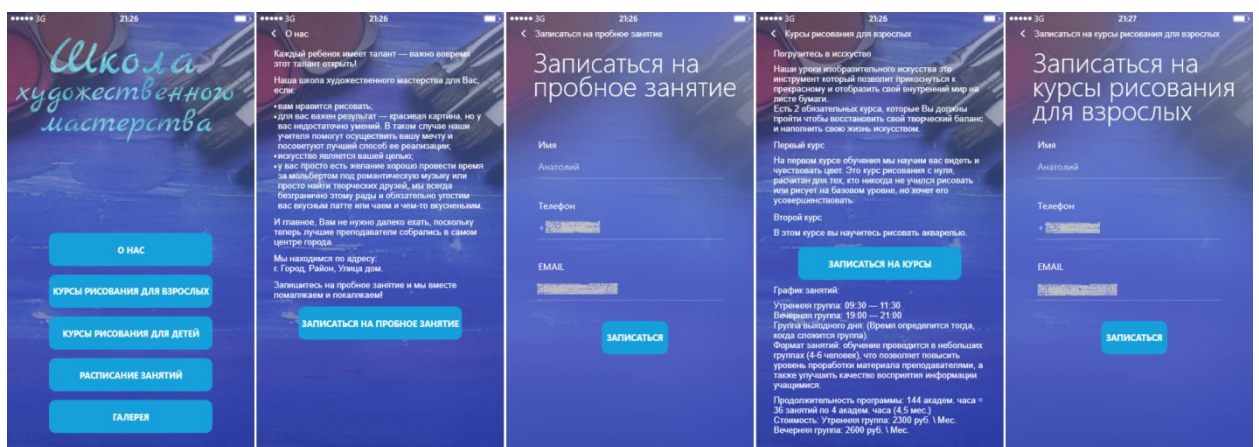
••••• 3G 21:26

Школа художественного мастерства

О НАС

КУРСЫ РИСОВАНИЯ ДЛЯ ВЗРОСЛЫХ

КУРСЫ РИСОВАНИЯ ДЛЯ ДЕТЕЙ

РАСПИСАНИЕ ЗАНЯТИЙ

ГАЛЕРЕЯ

••••• 3G 21:26

< О нас

Каждый ребенок имеет талант — важно вовремя этот талант открыть!

Наша школа художественного мастерства для Вас, если:

• вам нравится рисовать;
• для вас важен результат — красивая картина, но у вас недостаточно умений. В таком случае наши учителя помогут осуществить вашу мечту и посоветуют лучший способ ее реализации;
• искусство является вашей целью;
• у вас просто есть желание хорошо провести время за мольбертом под романтическую музыку или просто найти творческих друзей, мы всегда безгранично этому рады и обязательно угостим вас вкусным латте или чаем и чем-то вкусненьким.

И главное, Вам не нужно далеко ехать, поскольку теперь лучшие преподаватели собрались в самом центре города.

Мы находимся по адресу:
г. Город, Район, Улица дом.

Запишитесь на пробное занятие и мы вместе помалякаем и покалякаем!

ЗАПИСАТЬСЯ НА ПРОБНОЕ ЗАНЯТИЕ

••••• 3G 21:26

< Записаться на пробное занятие

Записаться на пробное занятие

Имя
Анатолий

Телефон
+ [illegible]

EMAIL
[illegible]

ЗАПИСАТЬСЯ

••••• 3G 21:26

< Курсы рисования для взрослых

Погрузитесь в искусство

Наши уроки изобразительного искусства это инструмент который позволит прикоснуться к прекрасному и отобразить свой внутренний мир на листе бумаги.
Есть 2 обязательных курса, которые Вы должны пройти чтобы восстановить свой творческий баланс и наполнить свою жизнь искусством.

Первый курс

На первом курсе обучения мы научим вас видеть и чувствовать цвет. Это курс рисования с нуля, расчитан для тех, кто никогда не учился рисовать или рисует на базовом уровне, но хочет его усовершенствовать.

Второй курс

В этом курсе вы научитесь рисовать акварелью.

ЗАПИСАТЬСЯ НА КУРСЫ

График занятий:

Утренняя группа: 09:30 — 11:30
Вечерняя группа: 19:00 — 21:00
Группа выходного дня: (Время определится тогда, когда сложится группа).
Формат занятий: обучение проводится в небольших группах (4-6 человек), что позволяет повысить уровень проработки материала преподавателями, а также улучшить качество восприятия информации учащимися.

Продолжительность программы: 144 академ. часа = 36 занятий по 4 академ. часа (4,5 мес.)
Стоимость: Утренняя группа: 2300 руб. \ Мес.
Вечерняя группа: 2600 руб. \ Мес.

••••• 3G 21:27

< Записаться на курсы рисования для взрослых

Записаться на курсы рисования для взрослых

Имя
Анатолий

Телефон
+ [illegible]

EMAIL
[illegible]

ЗАПИСАТЬСЯ